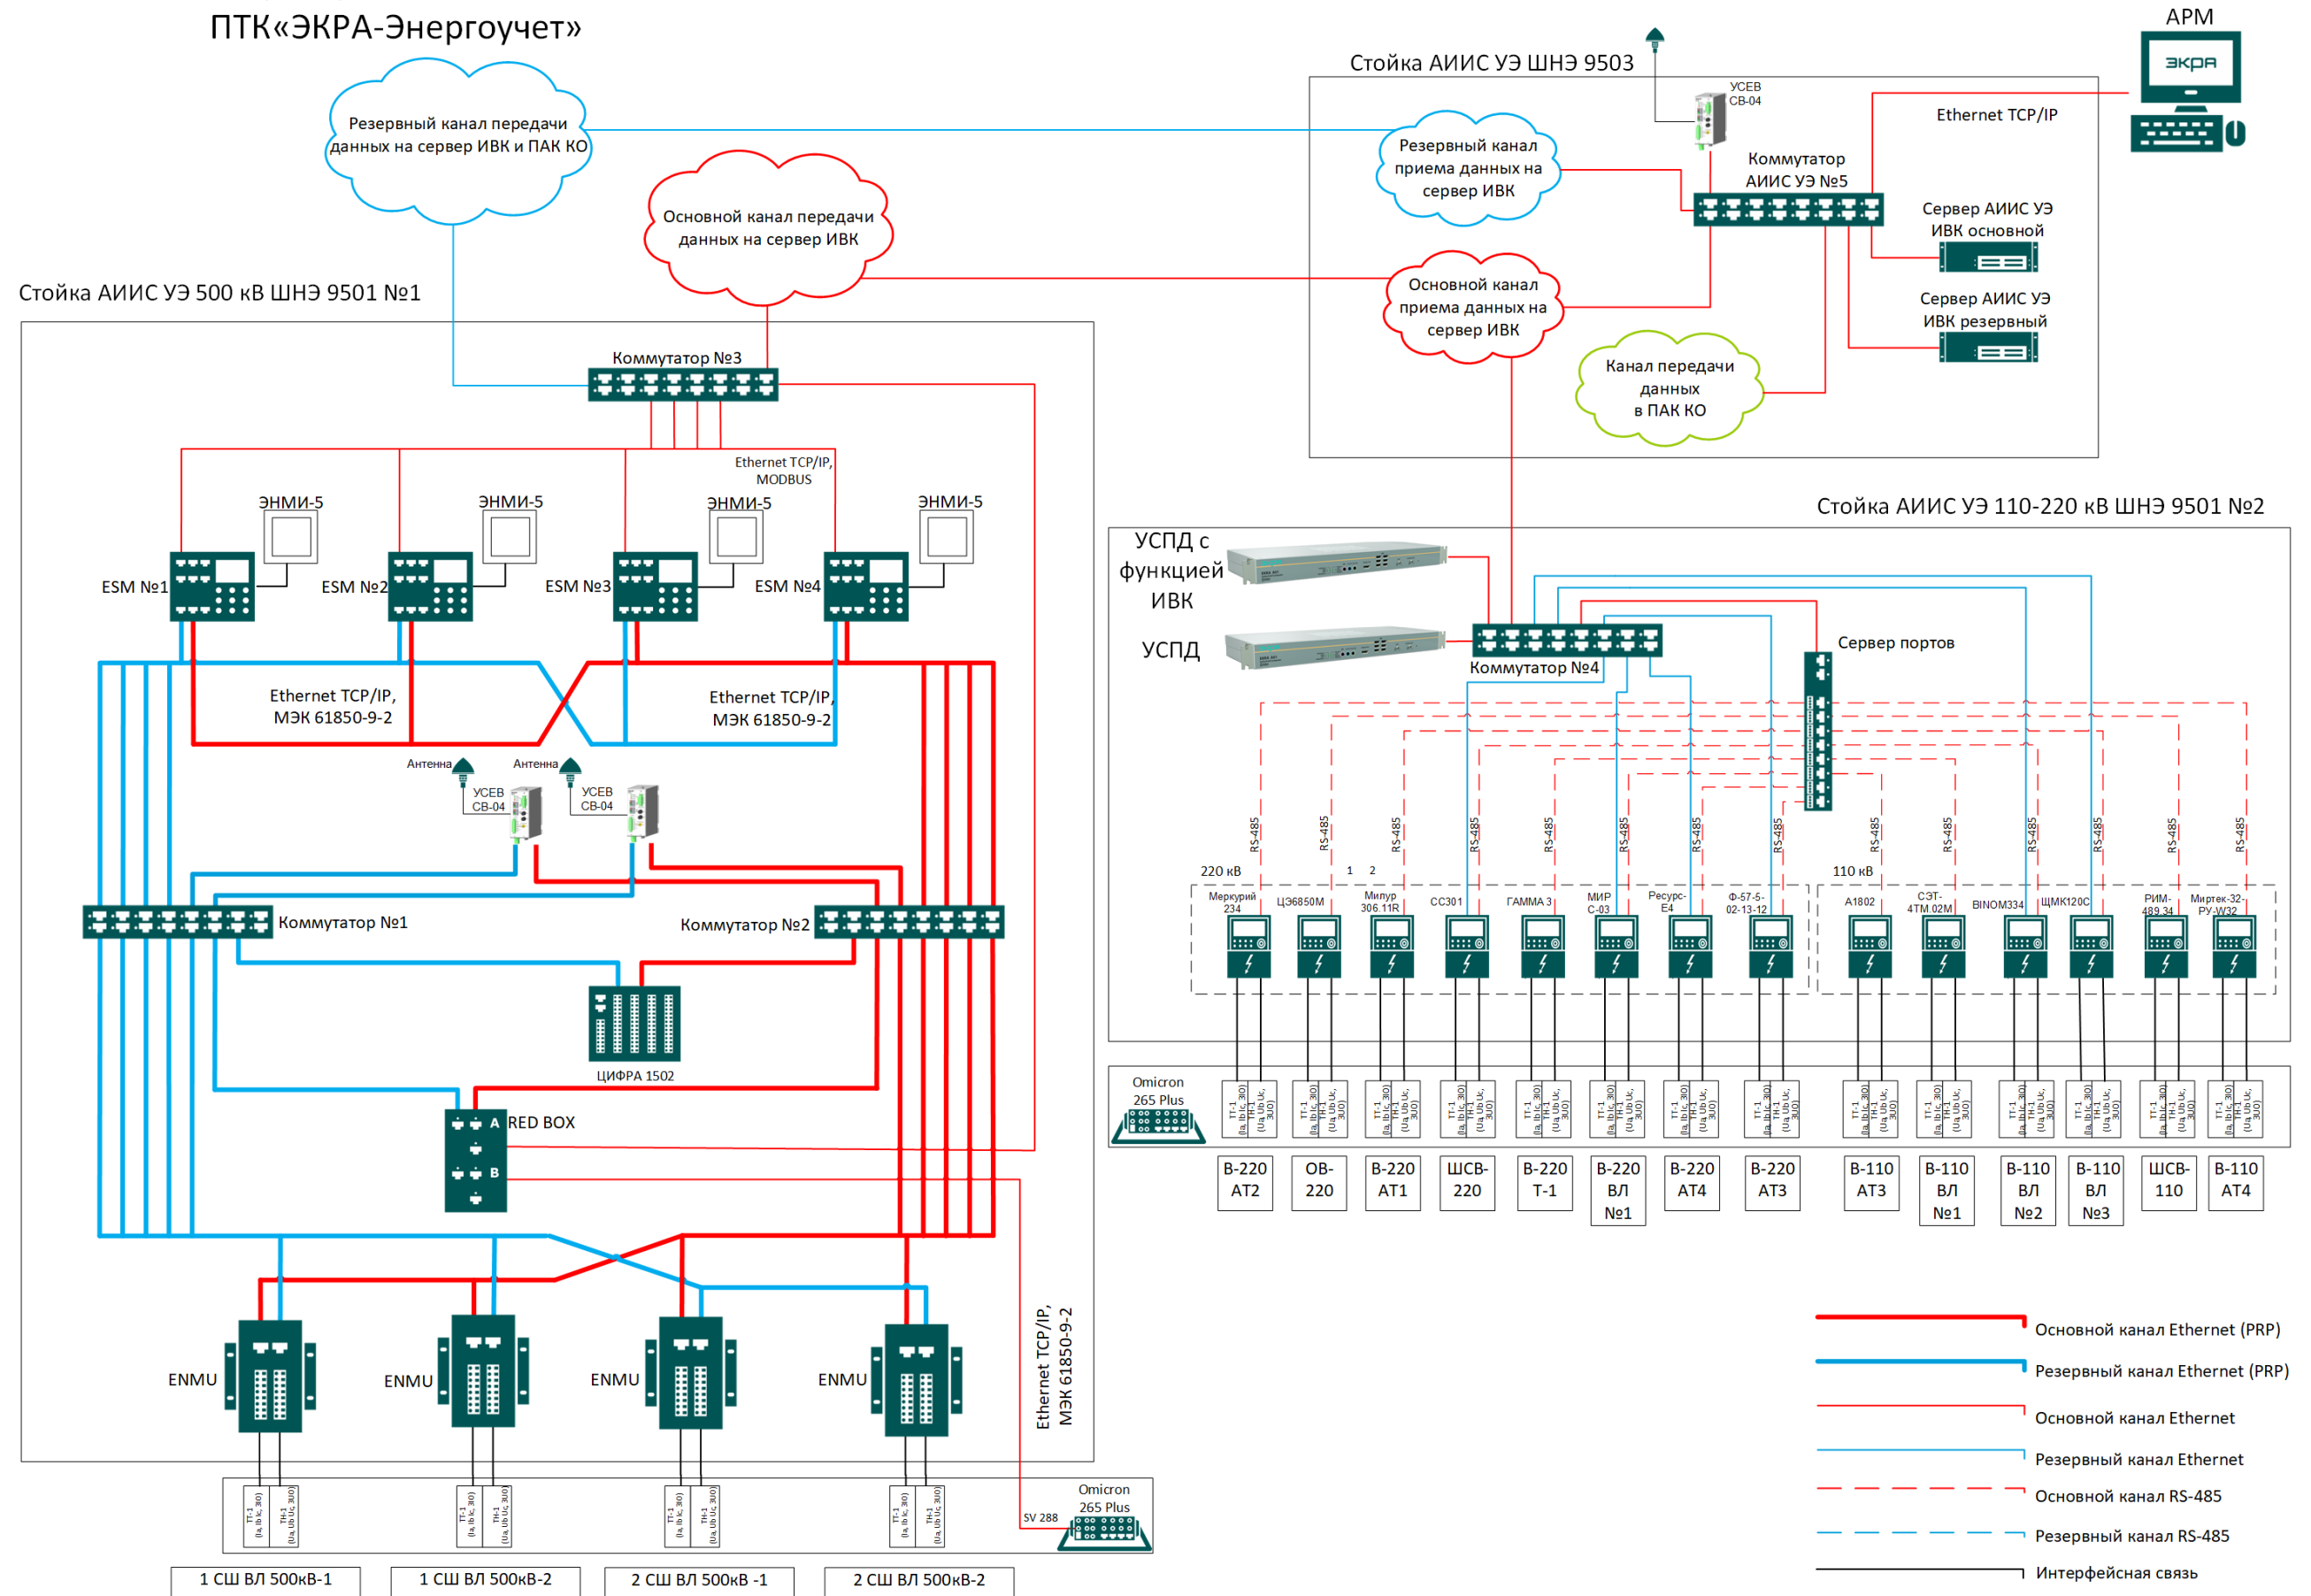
ПТК«ЭКРА-Энергоучет»

АРМ

ЭКРА

Стойка АИИС УЭ ШНЭ 9503

УСЕВ СВ-04

Ethernet TCP/IP

Резервный канал передачи данных на сервер ИВК и ПАК КО

Резервный канал приема данных на сервер ИВК

Коммутатор АИИС УЭ №5

Основной канал передачи данных на сервер ИВК

Сервер АИИС УЭ ИВК основной

Сервер АИИС УЭ ИВК резервный

Основной канал приема данных на сервер ИВК

Канал передачи данных в ПАК КО

Стойка АИИС УЭ 500 кВ ШНЭ 9501 №1

Коммутатор №3

Ethernet TCP/IP, MODBUS

ЭНМИ-5

ЭНМИ-5

ЭНМИ-5

ЭНМИ-5

ESM №1

ESM №2

ESM №3

ESM №4

Ethernet TCP/IP, МЭК 61850-9-2

Ethernet TCP/IP, МЭК 61850-9-2

Антенна

Антенна

УСЕВ СВ-04

УСЕВ СВ-04

Коммутатор №1

Коммутатор №2

ЦИФРА 1502

RED BOX

A

B

ENMU

ENMU

ENMU

ENMU

Ethernet TCP/IP, МЭК 61850-9-2

SV 288

Omicron 265 Plus

ТТ-1 (Ia, Ib Ic, 3I0) ТН-1 (Ua, Ub Uc, 3U0)

ТТ-1 (Ia, Ib Ic, 3I0) ТН-1 (Ua, Ub Uc, 3U0)

ТТ-1 (Ia, Ib Ic, 3I0) ТН-1 (Ua, Ub Uc, 3U0)

ТТ-1 (Ia, Ib Ic, 3I0) ТН-1 (Ua, Ub Uc, 3U0)

1 СШ ВЛ 500кВ-1

1 СШ ВЛ 500кВ-2

2 СШ ВЛ 500кВ -1

2 СШ ВЛ 500кВ-2

Стойка АИИС УЭ 110-220 кВ ШНЭ 9501 №2

УСПД с функцией ИВК

УСПД

Коммутатор №4

Сервер портов

RS-485

220 кВ

1 2

110 кВ

Меркурий 234

ЦЭ6850М

Милур 306.11R

СС301

ГАММА 3

МИР С-03

Ресурс-Е4

Ф-57-5-02-13-12

А1802

СЭТ-4ТМ.02М

BINOM334

ЩМК120С

РИМ-489.34

Миртек-32-РУ-W32

Omicron 265 Plus

ТТ-1 (Ia, Ib Ic, 3I0) ТН-1 (Ua, Ub Uc, 3U0)

| В-220 АТ2 | ОВ-220 | В-220 АТ1 | ШСВ-220 | В-220 Т-1 | В-220 ВЛ №1 | В-220 АТ4 | В-220 АТ3 | В-110 АТ3 | В-110 ВЛ №1 | В-110 ВЛ №2 | В-110 ВЛ №3 | ШСВ-110 | В-110 АТ4 |
|---|---|---|---|---|---|---|---|---|---|---|---|---|---|

Основной канал Ethernet (PRP)

Резервный канал Ethernet (PRP)

Основной канал Ethernet

Резервный канал Ethernet

Основной канал RS-485

Резервный канал RS-485

Интерфейсная связь